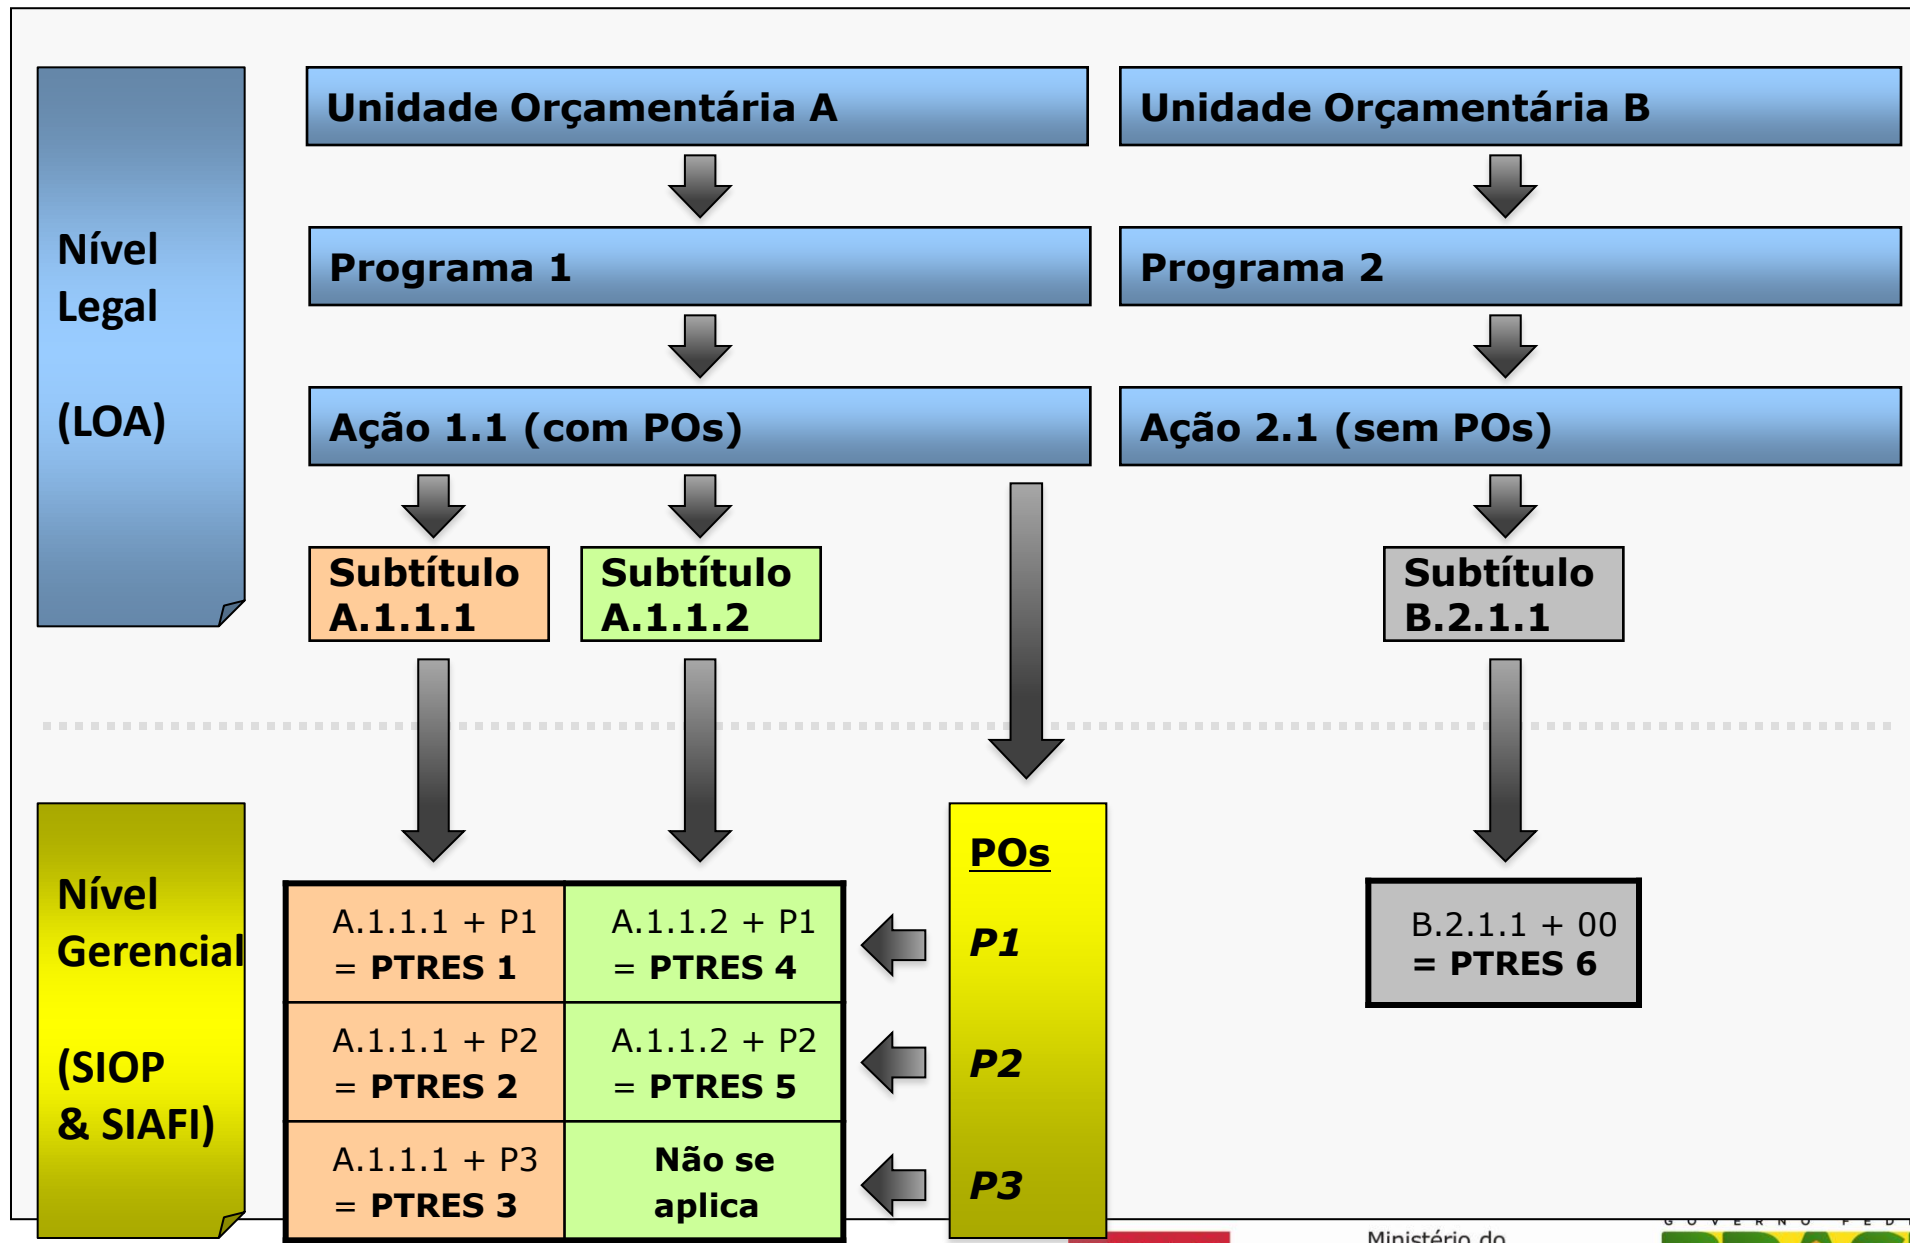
Nível Legal

(LOA)

Unidade Orçamentária A

Unidade Orçamentária B

Programa 1

Programa 2

Ação 1.1 (com POs)

Ação 2.1 (sem POs)

Subtítulo A.1.1.1

Subtítulo A.1.1.2

Subtítulo B.2.1.1

Nível Gerencial

(SIOP & SIAFI)

| A.1.1.1 + P1 = PTRES 1 | A.1.1.2 + P1 = PTRES 4 |
|---|---|
| A.1.1.1 + P2 = PTRES 2 | A.1.1.2 + P2 = PTRES 5 |
| A.1.1.1 + P3 = PTRES 3 | Não se aplica |

POs

P1

P2

P3

B.2.1.1 + 00 = PTRES 6

Ministério do

GOVERNO FED